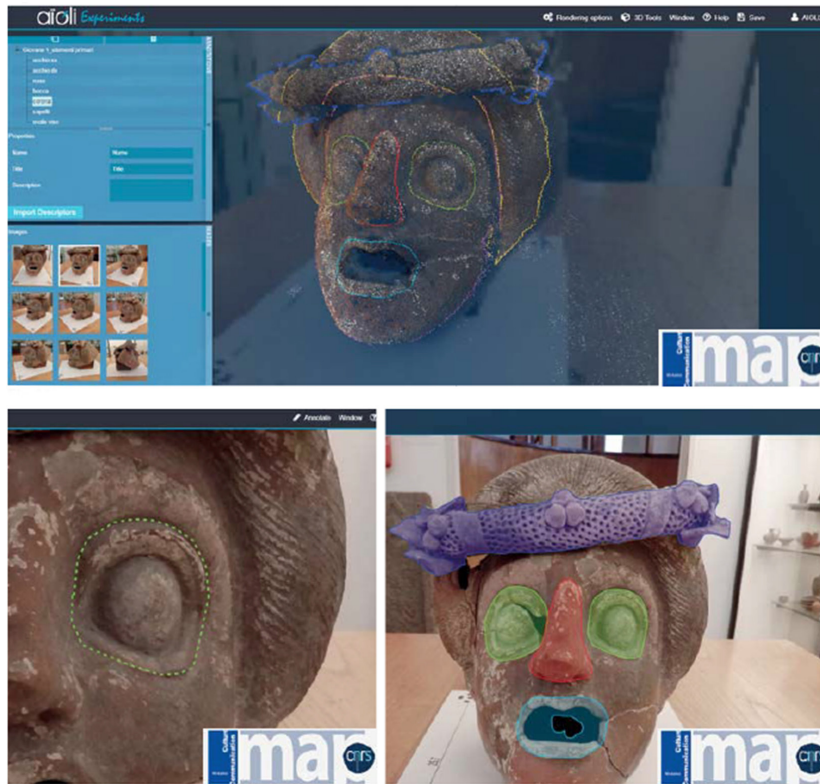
aïoli Experiments

Rendering options 3D Tools Window Help Save AIOLI

Giovane 1_elementi primari
sopracciglio
occhio dx
naso
bocca
corona
capelli
tutto

Properties
Name Name
Title Title
Description

Import Descriptors

Images

map cnrs

Annotate Window

map cnrs

map